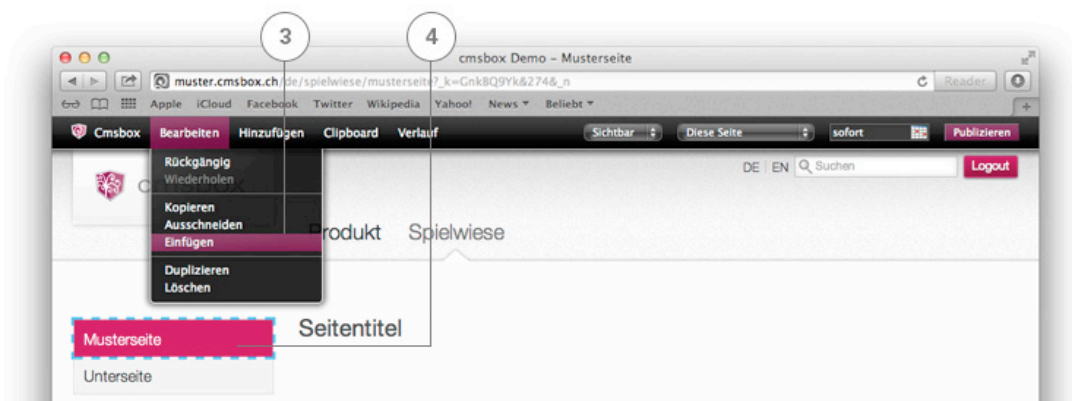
3

4

cmsbox Demo – Musterseite

muster.cmsbox.ch/de/spielwiese/musterseite?_k=GnkBQ9Yk&274&_n

Reader

Apple iCloud Facebook Twitter Wikipedia Yahoo! News ▾ Beliebt ▾

Cmsbox Bearbeiten Hinzufügen Clipboard Verlauf

Sichtbar

Diese Seite

sofort

Publizieren

Rückgängig
Wiederholen

Kopieren
Ausschneiden
Einfügen

Duplizieren
Löschen

DE EN Suchen

Logout

Produkt Spielwiese

Musterseite

Seitentitel

Unterseite